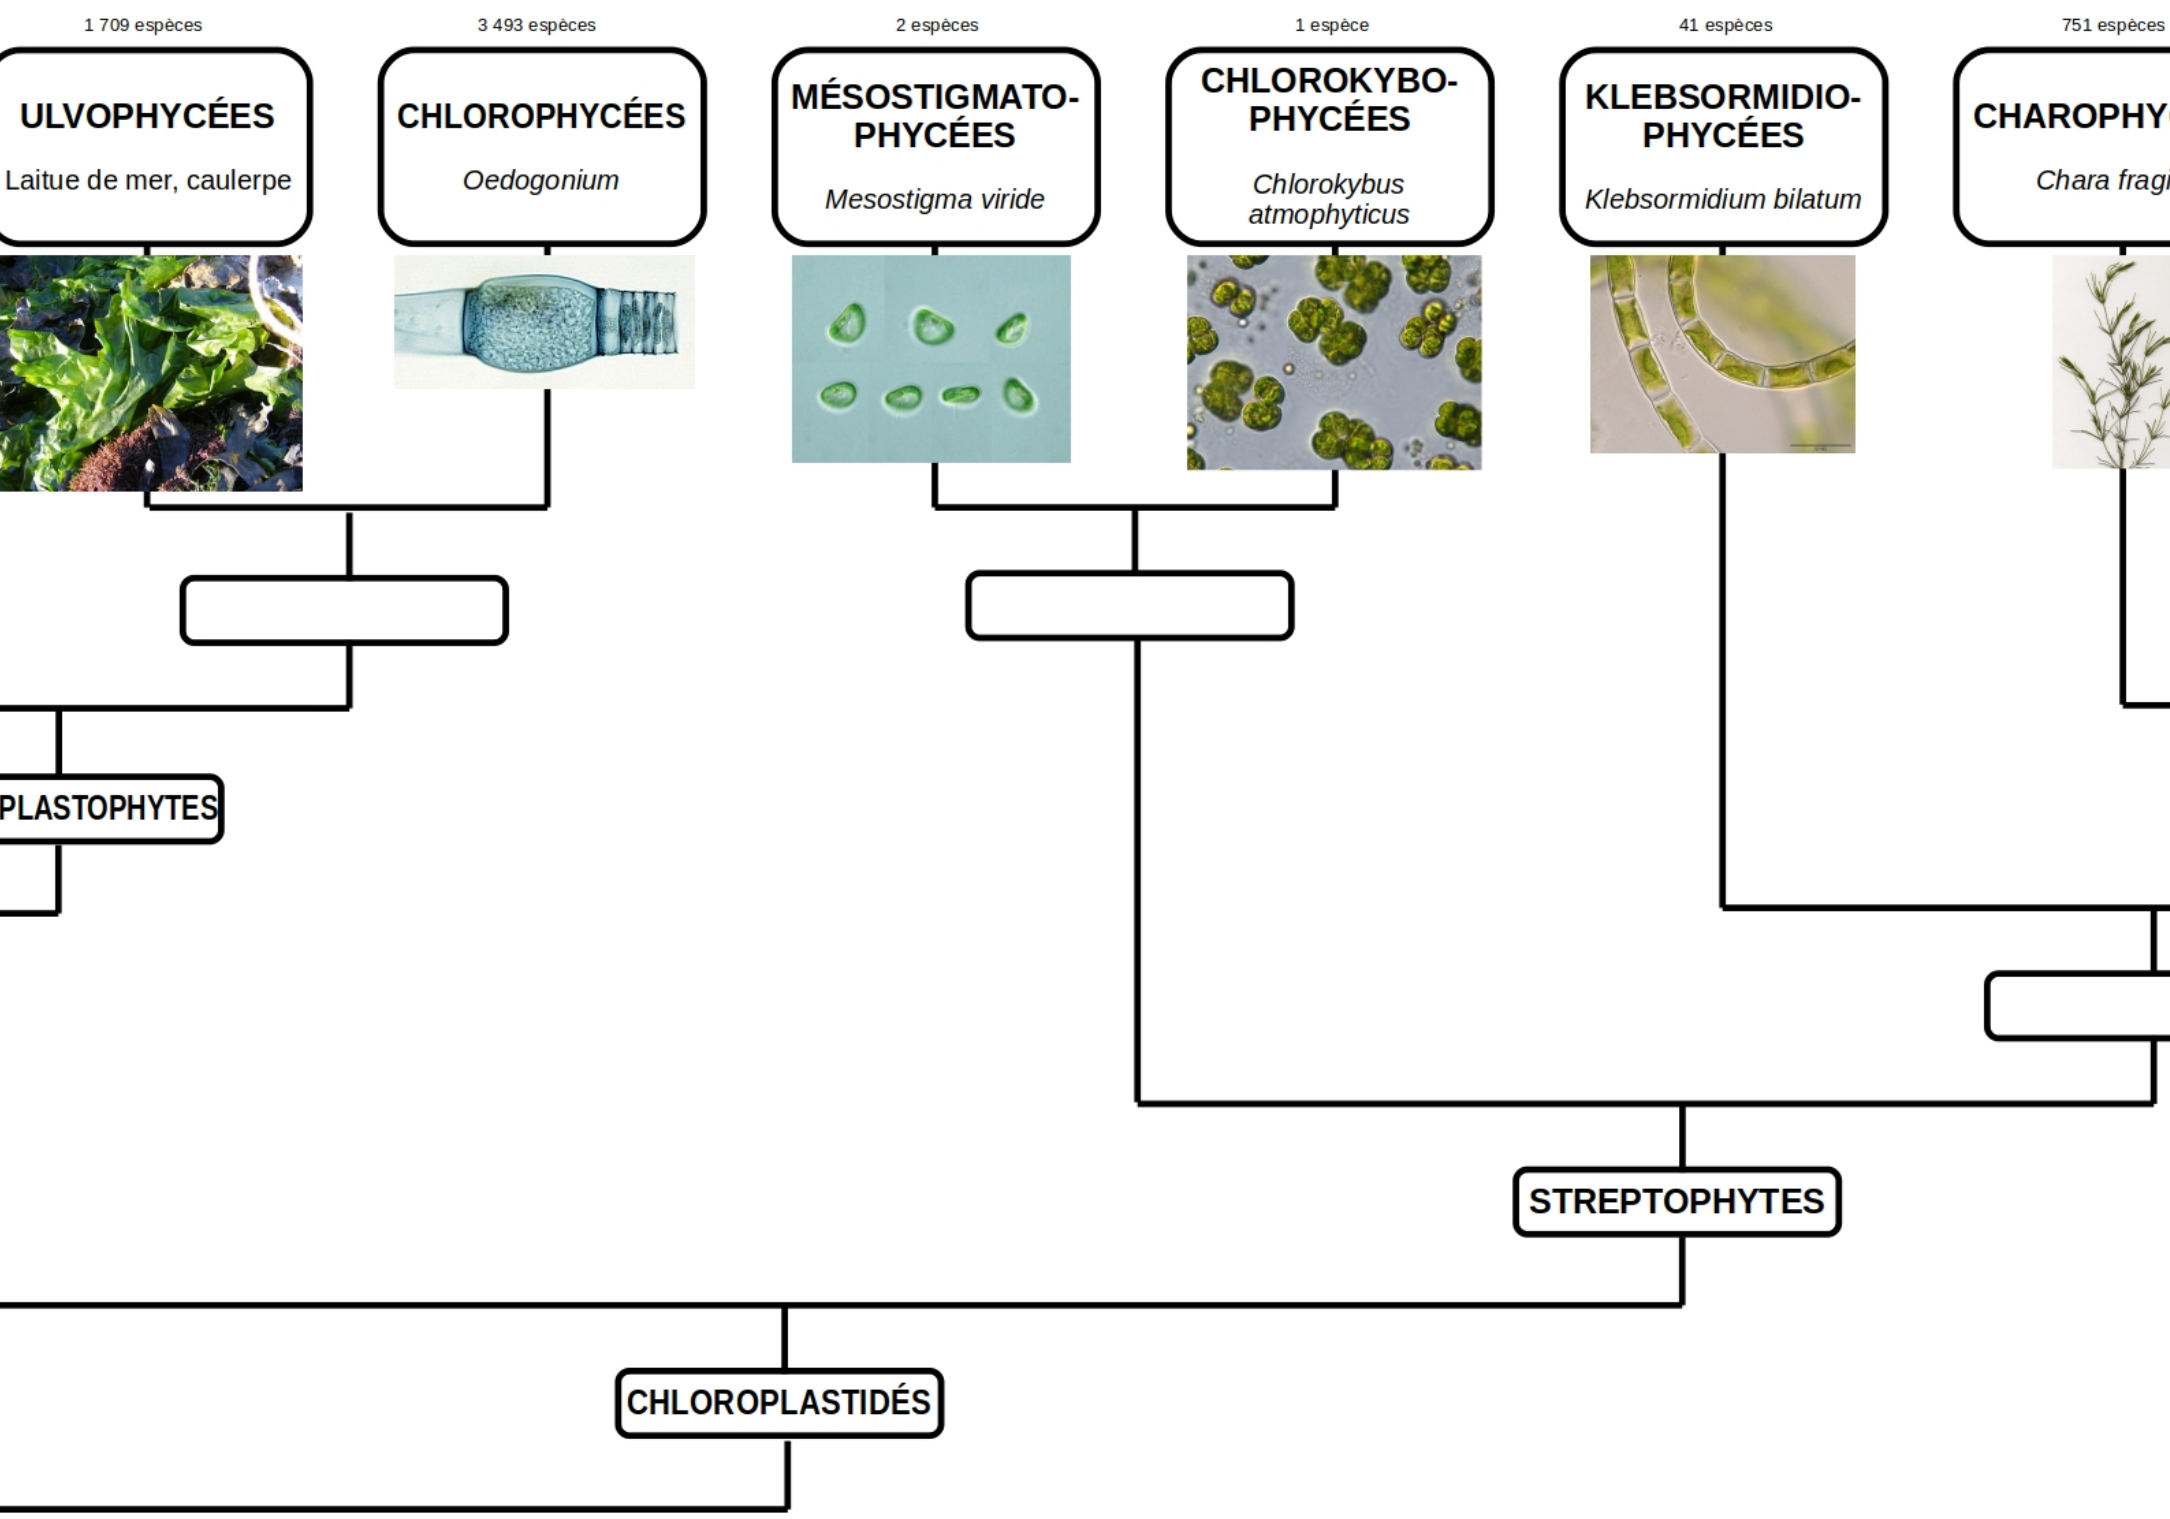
1 709 espèces

ULVOPHYCÉES

Laitue de mer, caulerpe

3 493 espèces

CHLOROPHYCÉES

Oedogonium

2 espèces

MÉSOSTIGMATOPHYCÉES

Mesostigma viride

1 espèce

CHLOROKYBOPHYCÉES

Chlorokybus atmophyticus

41 espèces

KLEBSORMIDIOPHYCÉES

Klebsormidium bilatum

751 espèces

CHAROPHY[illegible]

Chara fragi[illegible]

PLASTOPHYTES

STREPTOPHYTES

CHLOROPLASTIDÉS